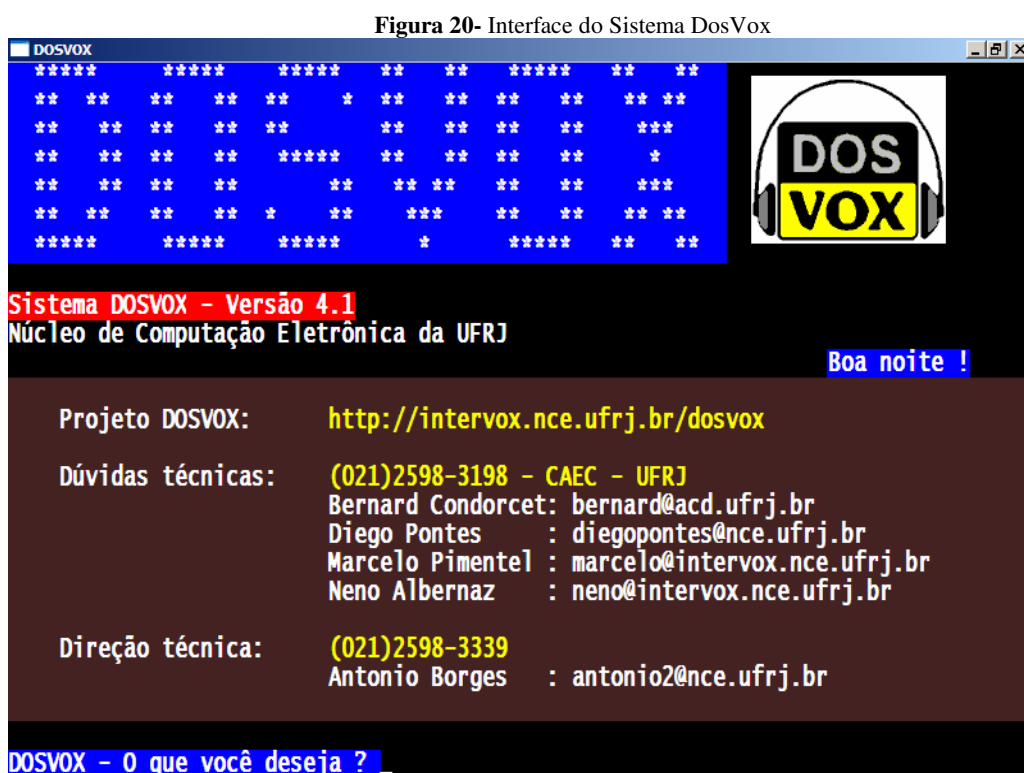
**Figura 20-** Interface do Sistema DosVox

DOSVOX

DOS VOX

Sistema DOSVOX - Versão 4.1
Núcleo de Computação Eletrônica da UFRJ

Boa noite !

Projeto DOSVOX: http://intervox.nce.ufrj.br/dosvox

Dúvidas técnicas: (021)2598-3198 - CAEC - UFRJ
Bernard Condorcet: bernard@acd.ufrj.br
Diego Pontes : diegopontes@nce.ufrj.br
Marcelo Pimentel : marcelo@intervox.nce.ufrj.br
Neno Albernaz : neno@intervox.nce.ufrj.br

Direção técnica: (021)2598-3339
Antonio Borges : antonio2@nce.ufrj.br

DOSVOX - O que você deseja ?